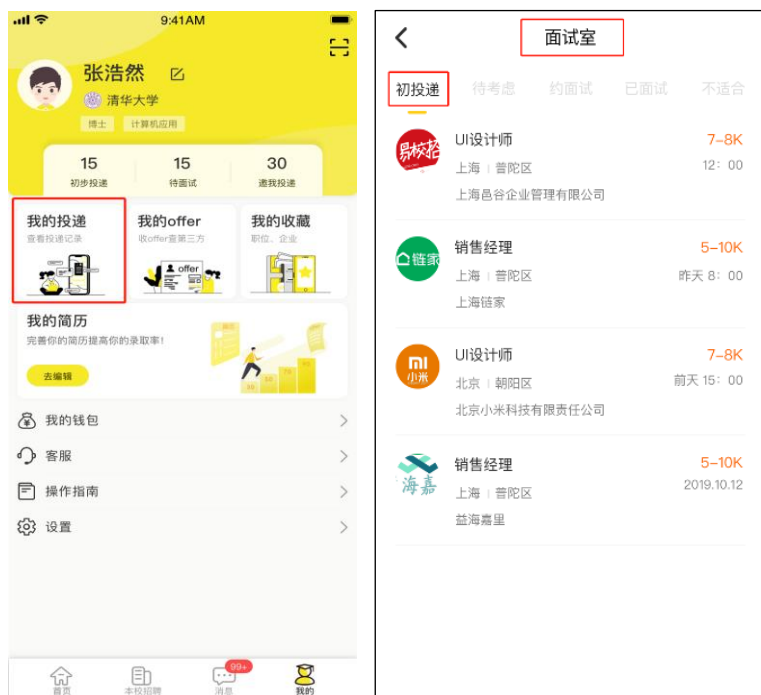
9:41AM

张浩然

清华大学

博士 计算机应用

| 15 | 15 | 30 |
|---|---|---|
| 初步投递 | 待面试 | 递我投递 |

我的投递
查看投递记录

我的offer
收offer查第三方

offer

我的收藏
职位、企业

我的简历
完善你的简历提高你的录取率！

去编辑

我的钱包

客服

操作指南

设置

首页 本校招聘 99+ 消息 我的

面试室

初投递 待考虑 约面试 已面试 不适合

UI设计师 7-8K
上海 | 普陀区 12：00
上海邑谷企业管理有限公司

链家
销售经理 5-10K
上海 | 普陀区 昨天 8：00
上海链家

MI 小米
UI设计师 7-8K
北京 | 朝阳区 前天 15：00
北京小米科技有限责任公司

海嘉
销售经理 5-10K
上海 | 普陀区 2019.10.12
益海嘉里